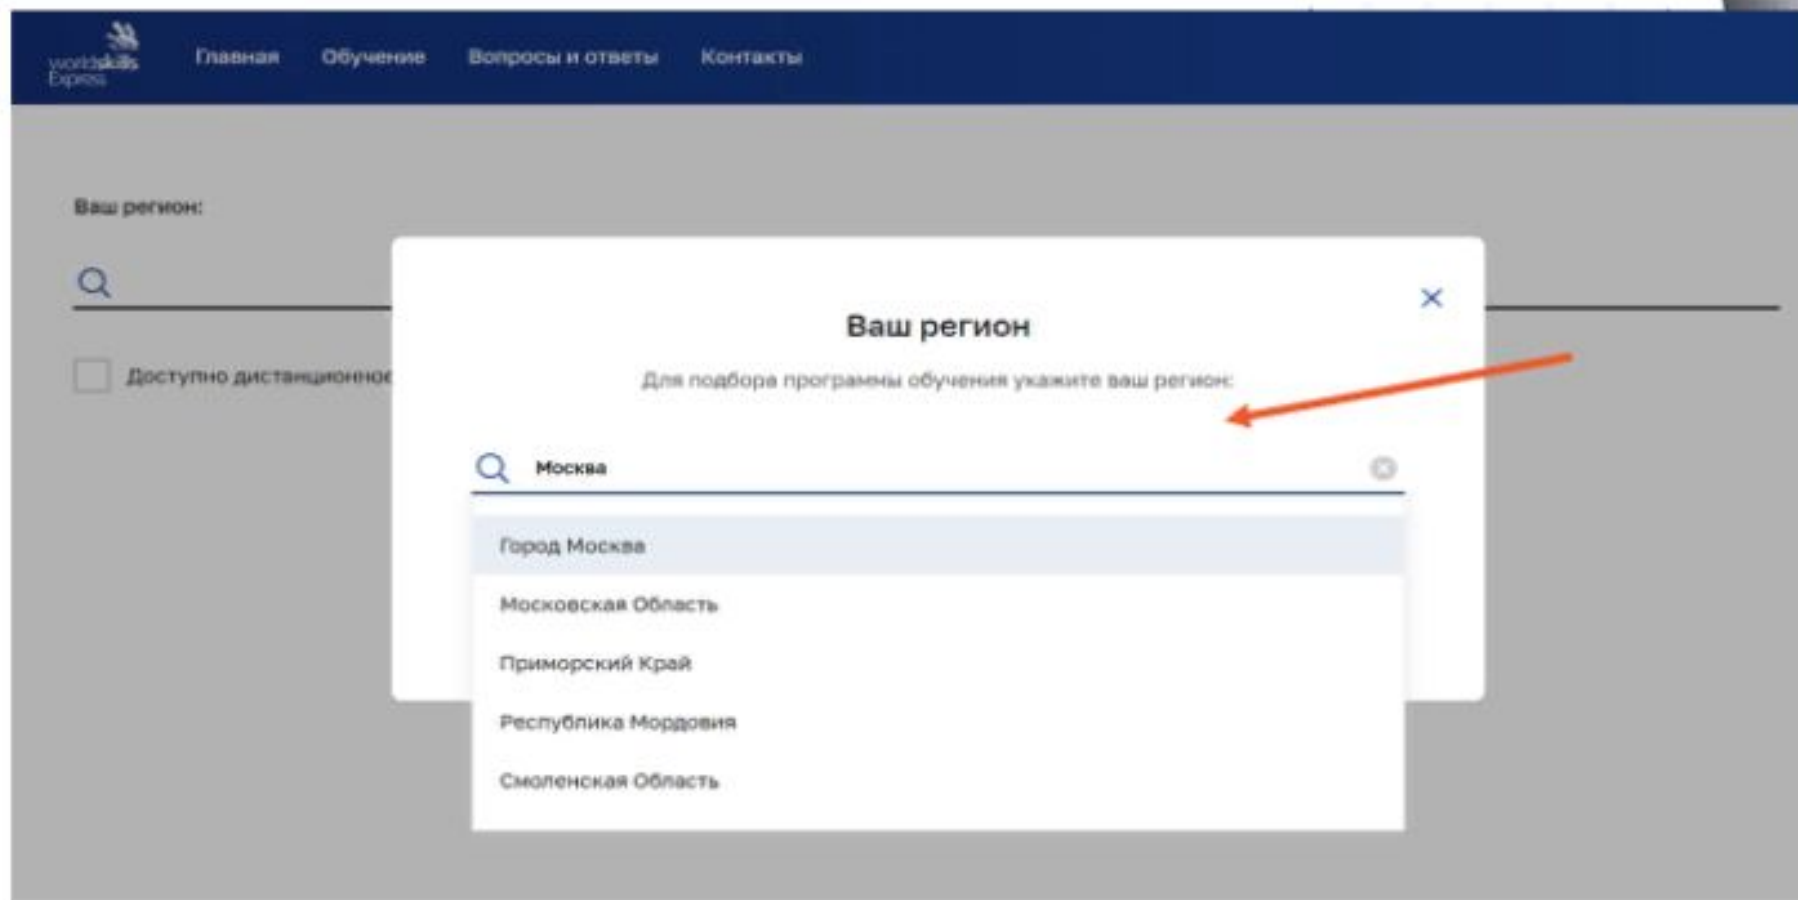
worldskills Express

Главная Обучение Вопросы и ответы Контакты

Ваш регион:

Доступно дистанционно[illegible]

Ваш регион

×

Для подбора программы обучения укажите ваш регион:

Москва

Город Москва

Московская Область

Приморский Край

Республика Мордовия

Смоленская Область